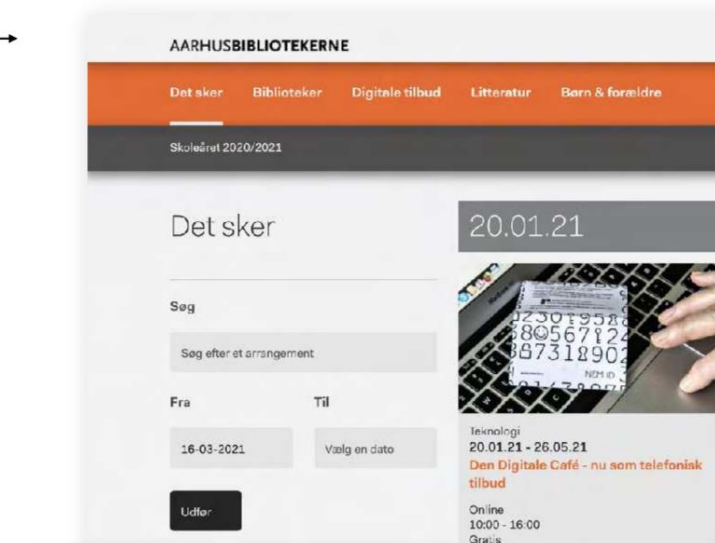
AARHUSBIBLIOTEKERNE

Det sker Biblioteker Digitale tilbud Litteratur Børn & forældre

Skoleåret 2020/2021

Det sker

Søg

Søg efter et arrangement

Fra

Til

16-03-2021

Vælg en dato

Udfør

20.01.21

Teknologi
20.01.21 - 26.05.21
Den Digitale Café - nu som telefonisk tilbud

Online
10:00 - 16:00
Gratis